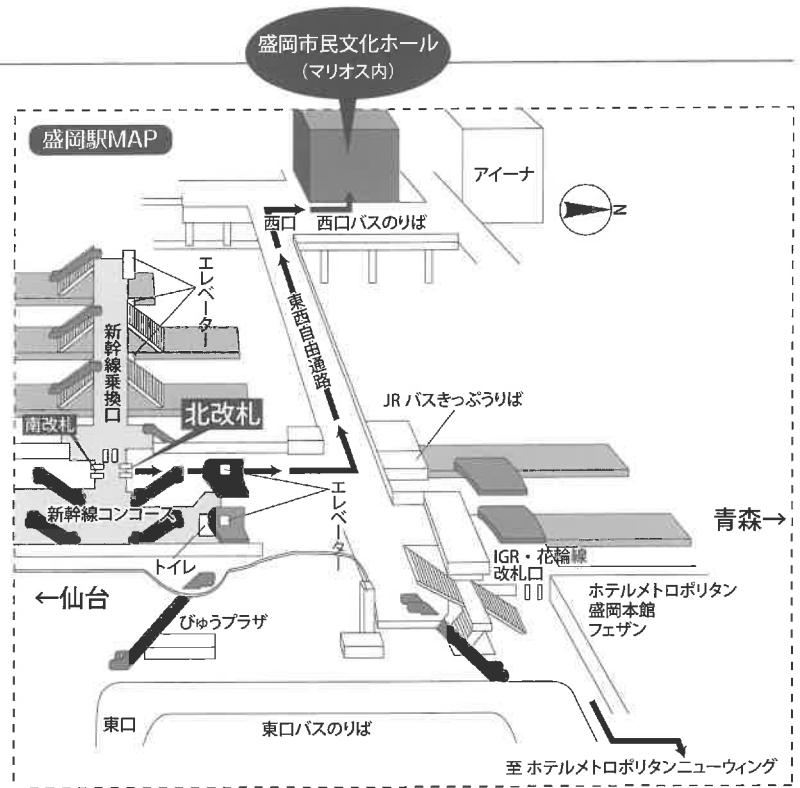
盛岡市民文化ホール
（マリオス内）

盛岡駅MAP

アイーナ

N

西口

西口バスのりば

エレベーター

新幹線乗換口

東西自由通路

北改札

南改札

JRバスきっぷうりば

エレベーター

新幹線コンコース

青森→

トイレ

IGR・花輪線
改札口

←仙台

ホテルメトロポリタン
盛岡本館
フェザン

びゅうプラザ

東口

東口バスのりば

至 ホテルメトロポリタンニューウィング